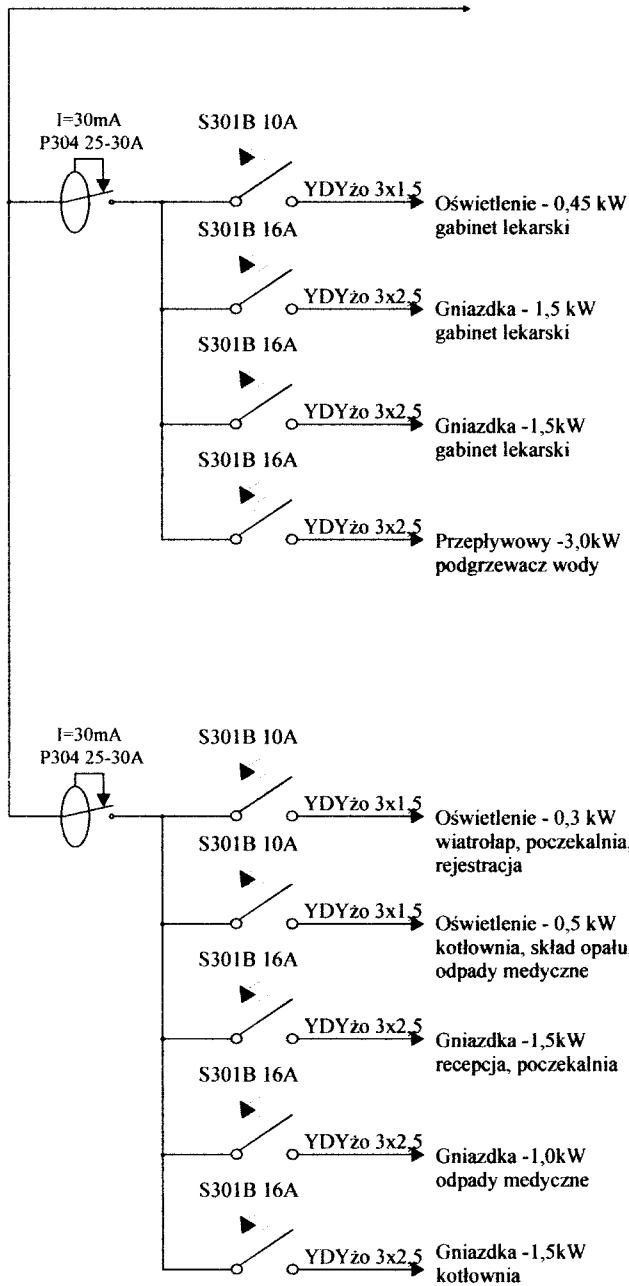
I=30mA
P304 25-30A

S301B 10A
YDYżo 3x1,5
Oświetlenie - 0,45 kW
gabinet lekarski

S301B 16A
YDYżo 3x2,5
Gniazdka - 1,5 kW
gabinet lekarski

S301B 16A
YDYżo 3x2,5
Gniazdka -1,5kW
gabinet lekarski

S301B 16A
YDYżo 3x2,5
Przepływowy -3,0kW
podgrzewacz wody

I=30mA
P304 25-30A

S301B 10A
YDYżo 3x1,5
Oświetlenie - 0,3 kW
wiatrołap, poczekalnia,
rejestracja

S301B 10A
YDYżo 3x1,5
Oświetlenie - 0,5 kW
kotłownia, skład opału
odpady medyczne

S301B 16A
YDYżo 3x2,5
Gniazdka -1,5kW
recepcja, poczekalnia

S301B 16A
YDYżo 3x2,5
Gniazdka -1,0kW
odpady medyczne

S301B 16A
YDYżo 3x2,5
Gniazdka -1,5kW
kotłownia